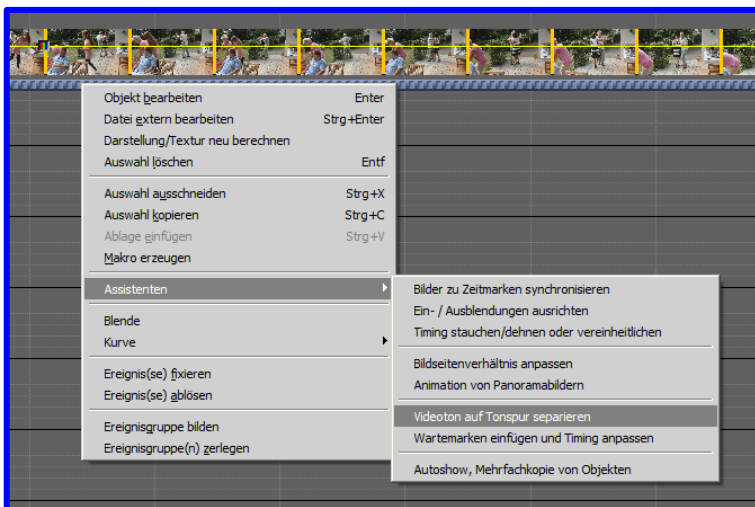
Objekt bearbeiten Enter
Datei extern bearbeiten Strg+Enter
Darstellung/Textur neu berechnen
Auswahl löschen Entf

Auswahl ausschneiden Strg+X
Auswahl kopieren Strg+C
Ablage einfügen Strg+V
Makro erzeugen

Assistenten

Blende
Kurve

Ereignis(se) fixieren
Ereignis(se) ablösen

Ereignisgruppe bilden
Ereignisgruppe(n) zerlegen

Bilder zu Zeitmarken synchronisieren
Ein- / Ausblendungen ausrichten
Timing stauchen/dehnen oder vereinheitlichen

Bildseitenverhältnis anpassen
Animation von Panoramabildern

Videoton auf Tonspur separieren
Wartemarken einfügen und Timing anpassen

Autoshow, Mehrfachkopie von Objekten